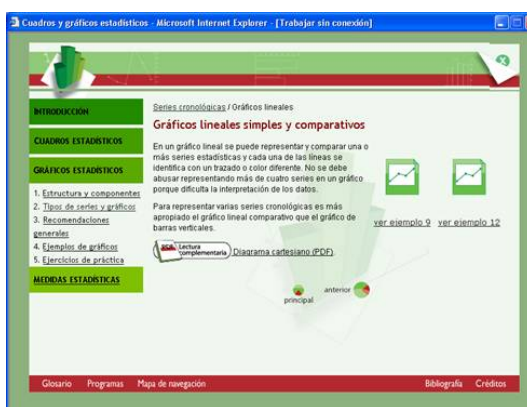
Cuadros y gráficos estadísticos - Microsoft Internet Explorer - [Trabajar sin conexión]

INTRODUCCIÓN

CUADROS ESTADÍSTICOS

GRÁFICOS ESTADÍSTICOS

1. Estructura y componentes
2. Tipos de series y gráficos
3. Recomendaciones generales
4. Ejemplos de gráficos
5. Ejercicios de práctica

MEDIDAS ESTADÍSTICAS

Series cronológicas / Gráficos lineales

Gráficos lineales simples y comparativos

En un gráfico lineal se puede representar y comparar una o más series estadísticas y cada una de las líneas se identifica con un trazado o color diferente. No se debe abusar representando más de cuatro series en un gráfico porque dificulta la interpretación de los datos.

Para representar varias series cronológicas es más apropiado el gráfico lineal comparativo que el gráfico de barras verticales.

ver ejemplo 9 ver ejemplo 12

Lectura complementaria Diagrama cartesiano (PDF)

anterior

principal

Glosario Programas Mapa de navegación

Bibliografía Créditos